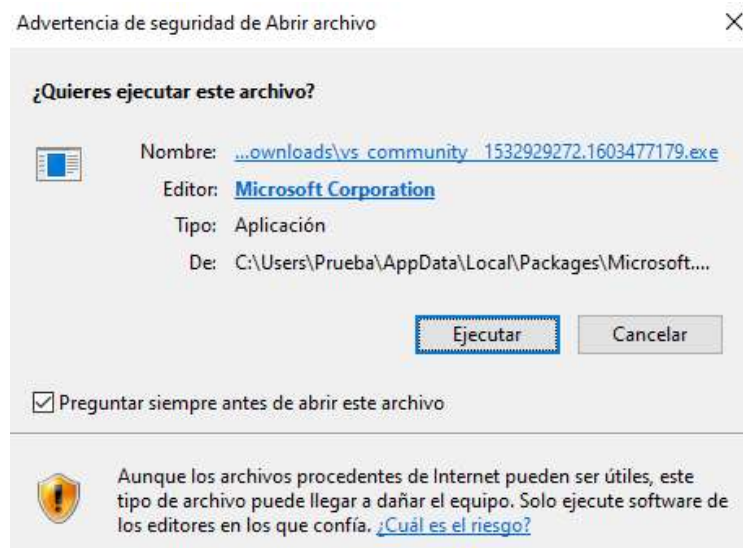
Advertencia de seguridad de Abrir archivo

×

¿Quieres ejecutar este archivo?

Nombre: ...ownloads\vs_community__1532929272.1603477179.exe

Editor: Microsoft Corporation

Tipo: Aplicación

De: C:\Users\Prueba\AppData\Local\Packages\Microsoft....

Ejecutar

Cancelar

☑ Preguntar siempre antes de abrir este archivo

Aunque los archivos procedentes de Internet pueden ser útiles, este tipo de archivo puede llegar a dañar el equipo. Solo ejecute software de los editores en los que confía. ¿Cuál es el riesgo?